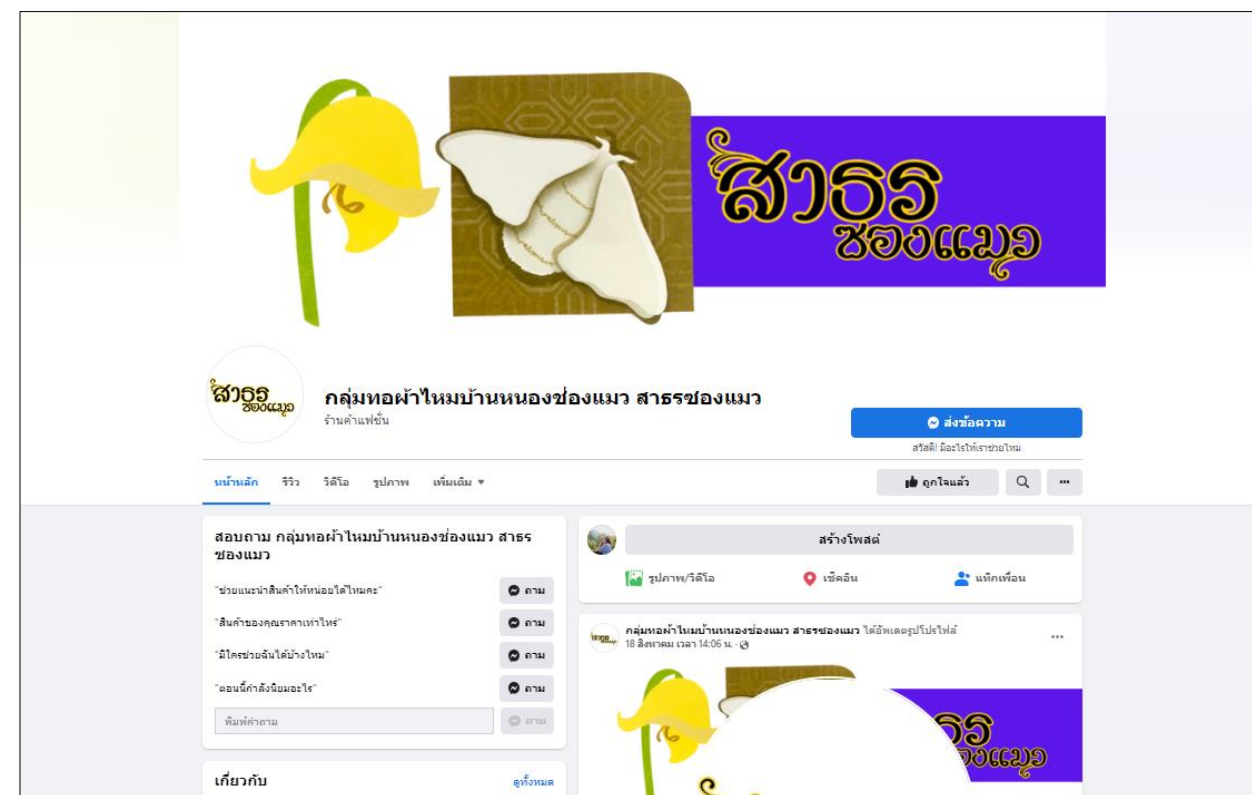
สาธร
ชองแมว

สาธร
ชองแมว

กลุ่มทอผ้าไหมบ้านหนองช่องแมว สาธรชองแมว
ร้านค้าแฟชั่น

ส่งข้อความ
สวัสดี! มีอะไรให้เราช่วยไหม

หน้าหลัก รีวิว วิดีโอ รูปภาพ เพิ่มเติม ▾

ถูกใจแล้ว

สอบถาม กลุ่มทอผ้าไหมบ้านหนองช่องแมว สาธรชองแมว

"ช่วยแนะนำสินค้าให้หน่อยได้ไหมคะ" ถาม
"สินค้าของคุณราคาเท่าไหร่" ถาม
"มีใครช่วยฉันได้บ้างไหม" ถาม
"ตอนนี้กำลังนิยมอะไร" ถาม
พิมพ์คำถาม ถาม

เกี่ยวกับ ดูทั้งหมด

สร้างโพสต์
รูปภาพ/วิดีโอ เช็คอิน แท็กเพื่อน

กลุ่มทอผ้าไหมบ้านหนองช่องแมว สาธรชองแมว ได้อัพเดตรูปโปรไฟล์
18 สิงหาคม เวลา 14:06 น.

สาธร
ชองแมว